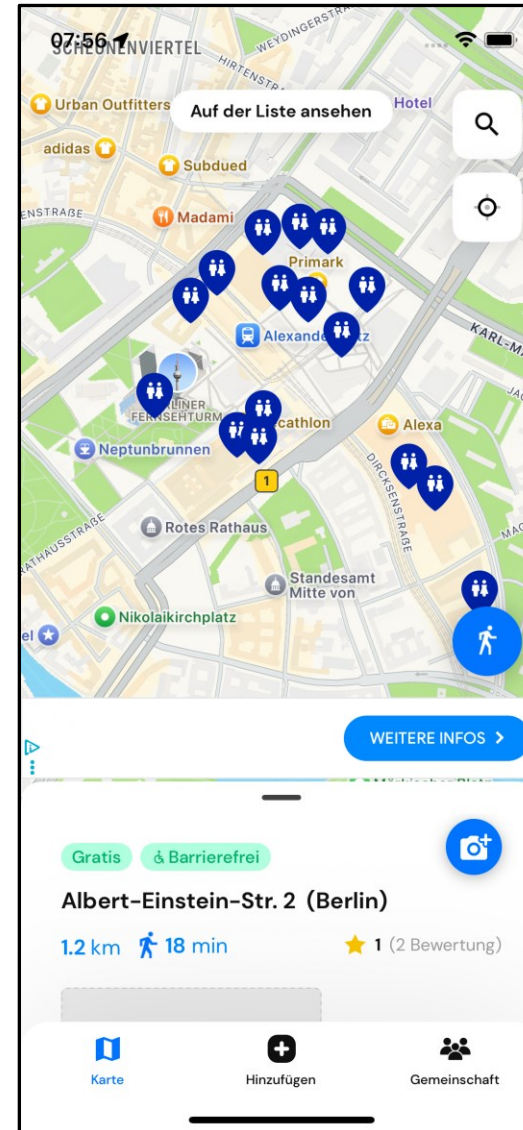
07:56
SCHEUNENVIERTEL
WEYDINGERSTR
HIRTENSTR
Urban Outfitters
Auf der Liste ansehen
Hotel
adidas
Subdued
ENSTRASSE
Madami
Primark
KARL-M
Alexanderplatz
LINER
FERNSEHTURM
cathlon
Alexa
Neptunbrunnen
1
DIRCKSENSTRASSE
RATHAUSSTRASSE
Rotes Rathaus
Standesamt Mitte von
Nikolaikirchplatz
el
WEITERE INFOS >
Gratis
Barrierefrei
Albert-Einstein-Str. 2 (Berlin)
1.2 km 18 min
1 (2 Bewertung)
Karte
Hinzufügen
Gemeinschaft